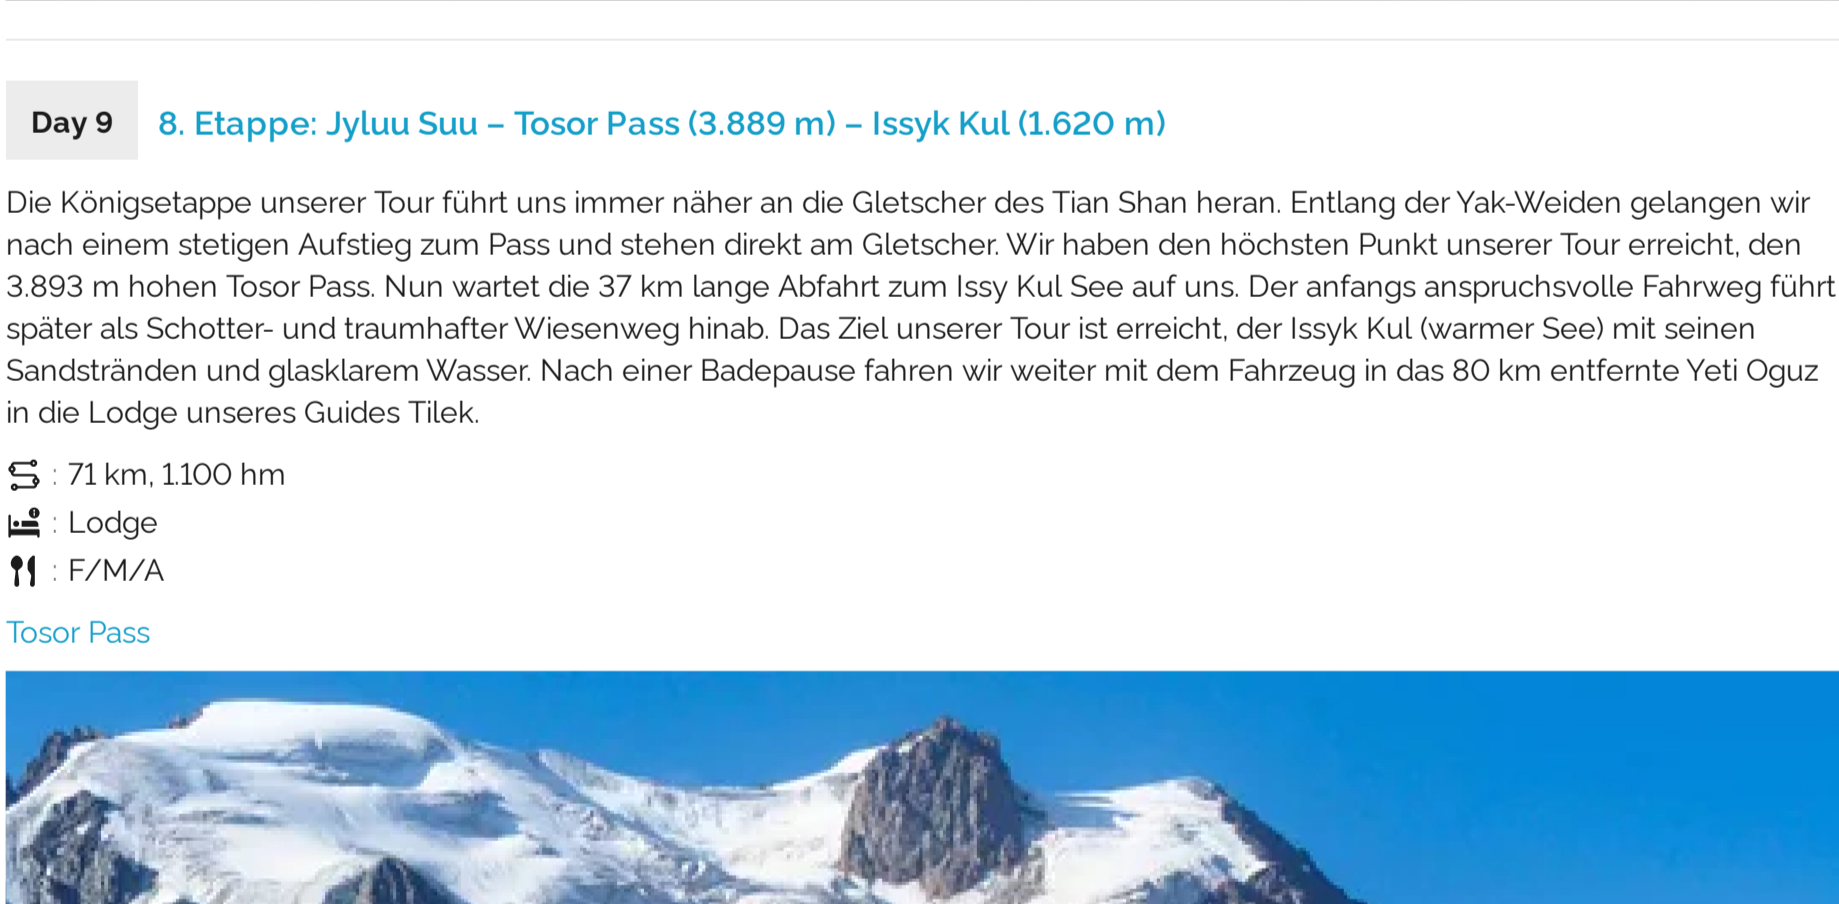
Day 9

8. Etappe: Jyluu Suu – Tosor Pass (3.889 m) – Issyk Kul (1.620 m)

Die Königsetappe unserer Tour führt uns immer näher an die Gletscher des Tian Shan heran. Entlang der Yak-Weiden gelangen wir nach einem stetigen Aufstieg zum Pass und stehen direkt am Gletscher. Wir haben den höchsten Punkt unserer Tour erreicht, den 3.893 m hohen Tosor Pass. Nun wartet die 37 km lange Abfahrt zum Issy Kul See auf uns. Der anfangs anspruchsvolle Fahrweg führt später als Schotter- und traumhafter Wiesenweg hinab. Das Ziel unserer Tour ist erreicht, der Issyk Kul (warmer See) mit seinen Sandstränden und glasklarem Wasser. Nach einer Badepause fahren wir weiter mit dem Fahrzeug in das 80 km entfernte Yeti Oguz in die Lodge unseres Guides Tilek.

: 71 km, 1.100 hm

: Lodge

: F/M/A

Tosor Pass